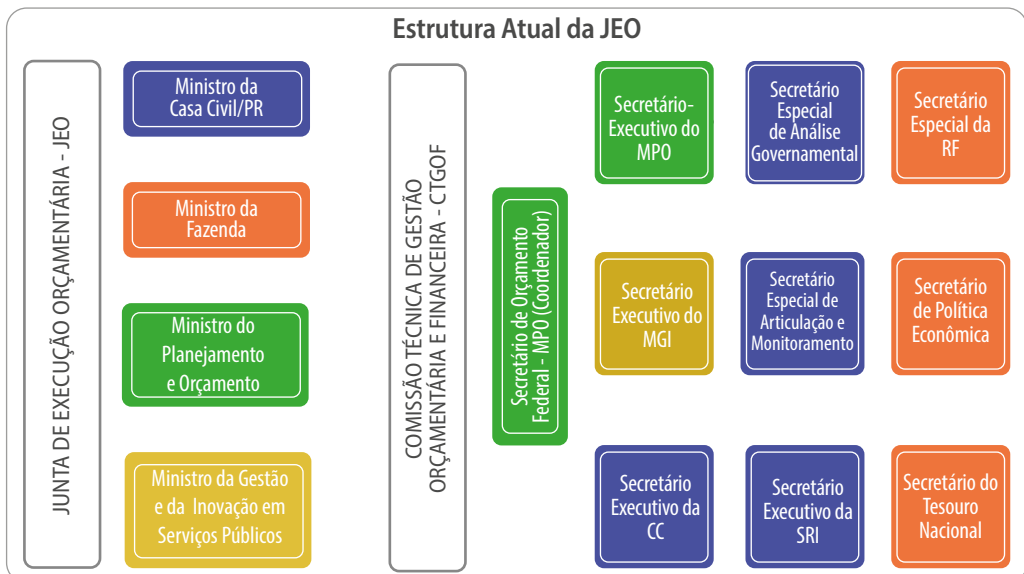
Estrutura Atual da JEO

JUNTA DE EXECUÇÃO ORÇAMENTÁRIA - JEO

Ministro da Casa Civil/PR

Ministro da Fazenda

Ministro do Planejamento e Orçamento

Ministro da Gestão e da Inovação em Serviços Públicos

COMISSÃO TÉCNICA DE GESTÃO ORÇAMENTÁRIA E FINANCEIRA - CTGOF

Secretário de Orçamento Federal - MPO (Coordenador)

Secretário-Executivo do MPO

Secretário Especial de Análise Governamental

Secretário Especial da RF

Secretário Executivo do MGI

Secretário Especial de Articulação e Monitoramento

Secretário de Política Econômica

Secretário Executivo da CC

Secretário Executivo da SRI

Secretário do Tesouro Nacional